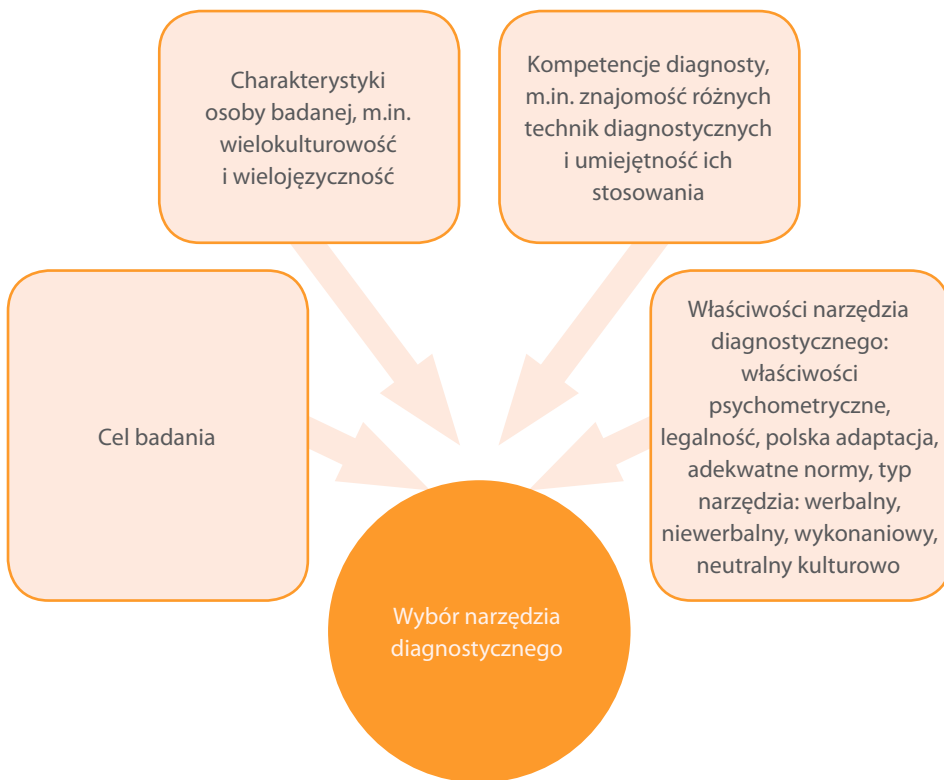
Charakterystyki osoby badanej, m.in. wielokulturowość i wielojęzyczność

Kompetencje diagnosty, m.in. znajomość różnych technik diagnostycznych i umiejętność ich stosowania

Cel badania

Właściwości narzędzia diagnostycznego: właściwości psychometryczne, legalność, polska adaptacja, adekwatne normy, typ narzędzia: werbalny, niewerbalny, wykonaniowy, neutralny kulturowo

Wybór narzędzia diagnostycznego